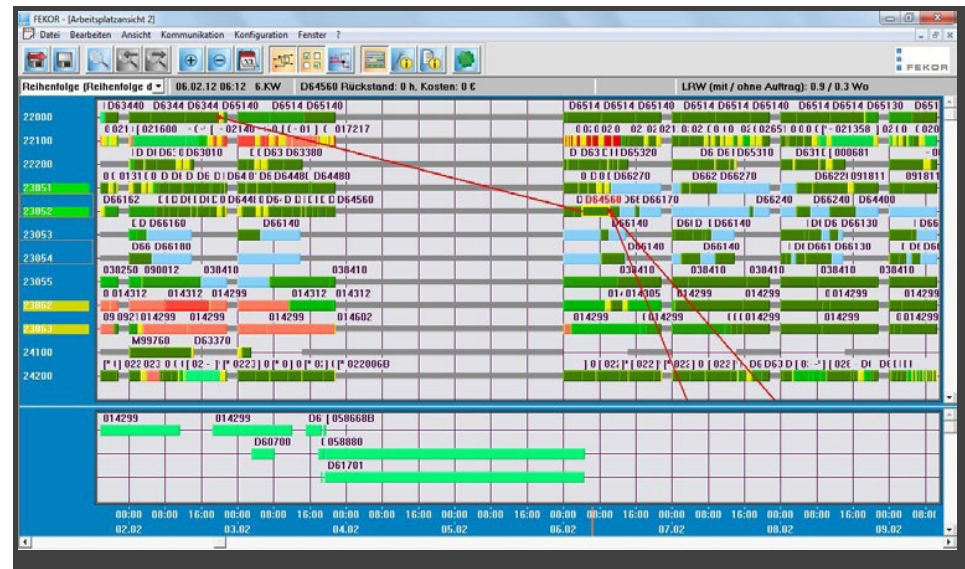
FEKOR - [Arbeitsplatzansicht 2]

Datei Bearbeiten Ansicht Kommunikation Konfiguration Fenster ?

FEKOR

Reihenfolge [Reihenfolge d | 06.02.12 06:12 6.KW | D64560 Rückstand: 0 h, Kosten: 0 € | LRW (mit / ohne Auftrag): 0.9 / 0.3 Wo

22000
22100
22200
23051
23052
23053
23054
23055
23062
23063
24100
24200

D63440 D6344 D6344 D65140 D6514 D65140
D6514 D6514 D65140 D6514 D6514 D65140 D6514 D65130 D651
017217
D64560 D66170
D66240 D66240 D64400
D66160 D66140 D66140 D66140 D66130
D66180 D66140 D66140 D66130
038250 090012 038410 038410 038410 038410 038410 038410 038410
014312 014312 014299 014312 014312 014299 014299 014299 014299
014299 014299 014299 014602 014299 014299 014299 014299 014299
M99760 D63370
022006B

014299 014299 058668B
D60700 058880
D61701

00:00 08:00 16:00 00:00 08:00 16:00 00:00 08:00 16:00 00:00 08:00 16:00 00:00 08:00 16:00 00:00 08:00 16:00 00:00 08:00 16:00 00:00
02.02 03.02 04.02 05.02 06.02 07.02 08.02 09.02